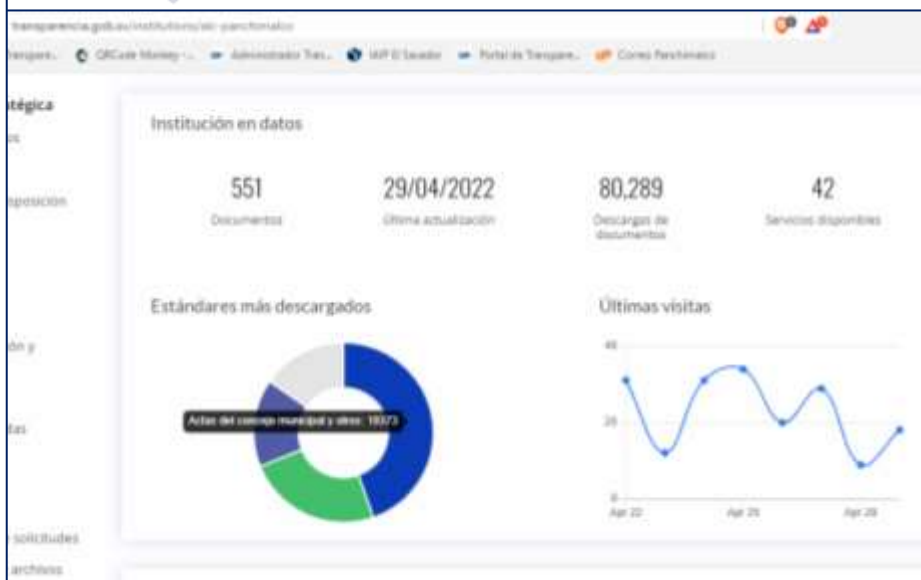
transparencia.gob.sv/institutions/alc-panchimalco

Transpare... QRCode Monkey -... Administrador Tras... IAIP El Salvador Portal de Transpare... Correo Panchimalco

atégica
os

isposición

ión y

itas

solicitudes
archivos

Institución en datos

551
Documentos

29/04/2022
Última actualización

80,289
Descargas de documentos

42
Servicios disponibles

Estándares más descargados

Actas del concejo municipal y otros: 19373

Últimas visitas

40
20
0

Apr 22
Apr 25
Apr 28